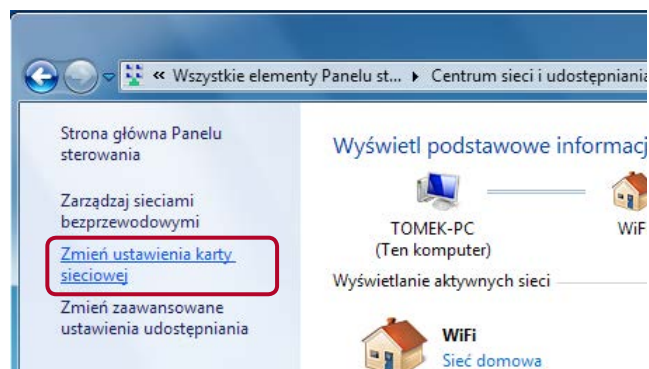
« Wszystkie elementy Panelu st... ▸ Centrum sieci i udostępniania

Strona główna Panelu sterowania

Zarządzaj sieciami bezprzewodowymi

Zmień ustawienia karty sieciowej

Zmień zaawansowane ustawienia udostępniania

Wyświetl podstawowe informacj

TOMEK-PC
(Ten komputer)

WiF

Wyświetlanie aktywnych sieci

WiFi
Sieć domowa